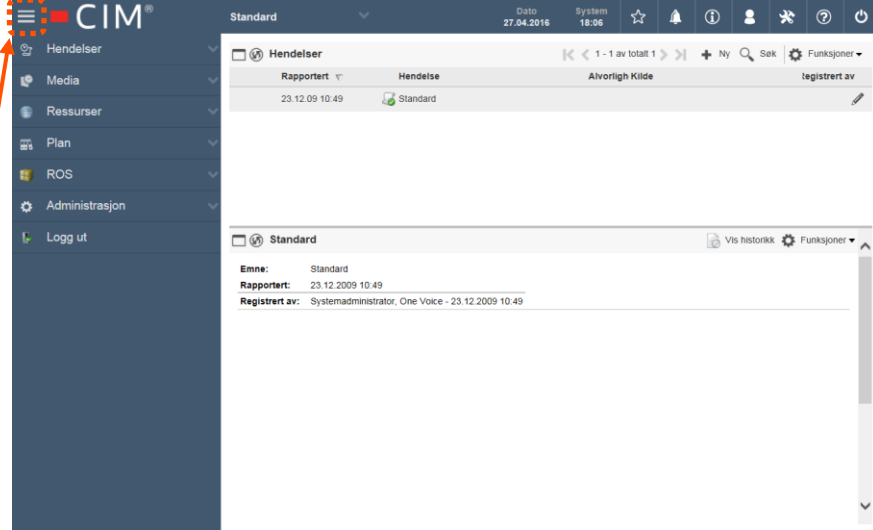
CIM®

Standard

Dato 27.04.2016

System 18:06

Hendelser

Media

Ressurser

Plan

ROS

Administrasjon

Logg ut

Hendelser

1 - 1 av totalt 1

Ny

Søk

Funksjoner

| Rapportert | Hendelse | Alvorligh Kilde | Registrert av |
|---|---|---|---|
| 23.12.09 10:49 | Standard | | |

Standard

Vis historikk

Funksjoner

Emne: Standard

Rapportert: 23.12.2009 10:49

Registrert av: Systemadministrator, One Voice - 23.12.2009 10:49